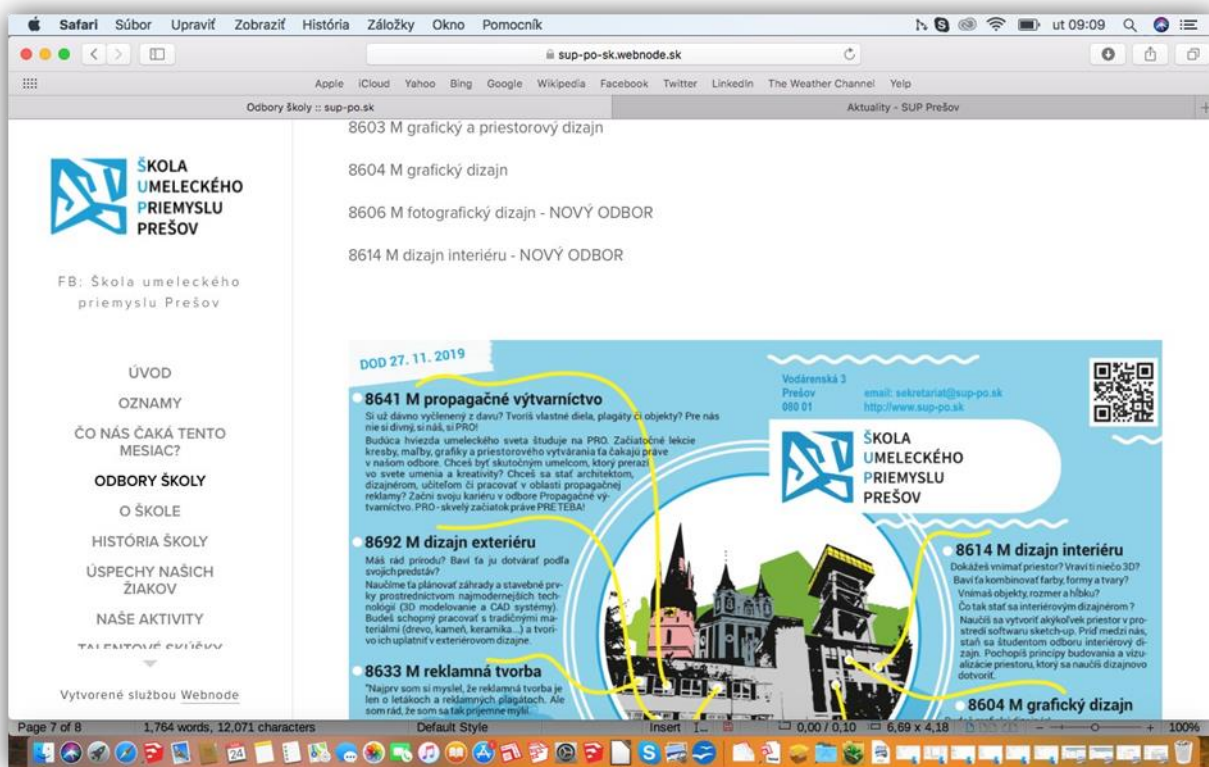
Safari Súbor Upraviť Zobraziť História Záložky Okno Pomocník

ut 09:09

sup-po-sk.webnode.sk

Apple iCloud Yahoo Bing Google Wikipedia Facebook Twitter LinkedIn The Weather Channel Yelp

Odbory školy :: sup-po.sk

Aktuality - SUP Prešov

ŠKOLA UMELECKÉHO PRIEMYSLU PREŠOV

FB: Škola umeleckého priemyslu Prešov

ÚVOD

OZNAMY

ČO NÁS ČAKÁ TENTO MESIAC?

ODBORY ŠKOLY

O ŠKOLE

HISTÓRIA ŠKOLY

ÚSPECHY NAŠICH ŽIAKOV

NAŠE AKTIVITY

TALENTOVÉ SKÚŠKY

Vytvorené službou Webnode

8603 M grafický a priestorový dizajn

8604 M grafický dizajn

8606 M fotografický dizajn - NOVÝ ODBOR

8614 M dizajn interiéru - NOVÝ ODBOR

DOD 27. 11. 2019

8641 M propagačné výtvarníctvo

Si už dávno vyčlenený z davu? Tvoríš vlastné diela, plagáty či objekty? Pre nás nie si divný, si náš, si PRO!

Budúca hviezda umeleckého sveta študuje na PRO. Začiatočné lekcie kresby, maľby, grafiky a priestorového vytvárania ťa čakajú práve v našom odbore. Chceš byť skutočným umelcom, ktorý prerazí vo svete umenia a kreativity? Chceš sa stať architektom, dizajnérom, učiteľom či pracovať v oblasti propagačnej reklamy? Začni svoju kariéru v odbore Propagačné výtvarníctvo. PRO - skvelý začiatok práve PRE TEBA!

Vodárenská 3
Prešov
080 01

email: sekretariat@sup-po.sk
http://www.sup-po.sk

ŠKOLA UMELECKÉHO PRIEMYSLU PREŠOV

8692 M dizajn exteriéru

Máš rád prírodu? Baví ťa ju dotvárať podľa svojich predstáv?

Naučíme ťa plánovať záhrady a stavebné prvky prostredníctvom najmodernejších technológií (3D modelovanie a CAD systémy). Budeš schopný pracovať s tradičnými materiálmi (drevo, kameň, keramika...) a tvoriť vo ich uplatniť v exteriérovom dizajne.

8614 M dizajn interiéru

Dokážeš vnímať priestor? Vraví ti niečo 3D? Baví ťa kombinovať farby, formy a tvary? Vnímaš objekty, rozmer a hĺbku? Čo tak stať sa interiérovým dizajnérom? Naučíš sa vytvoriť akýkoľvek priestor v prostredí softwaru sketch-up. Príď medzi nás, staň sa študentom odboru interiérový dizajn. Pochopíš princípy budovania a vizualizácie priestoru, ktorý sa naučíš dizajnovo dotvoriť.

8633 M reklamná tvorba

"Najprv som si myslel, že reklamná tvorba je len o letákoch a reklamných plagátoch. Ale som rád, že som sa tak príjemne mýlil.

8604 M grafický dizajn

Page 7 of 8 1,764 words, 12,071 characters Default Style Insert 0,00 / 0,10 6,69 x 4,18 100%